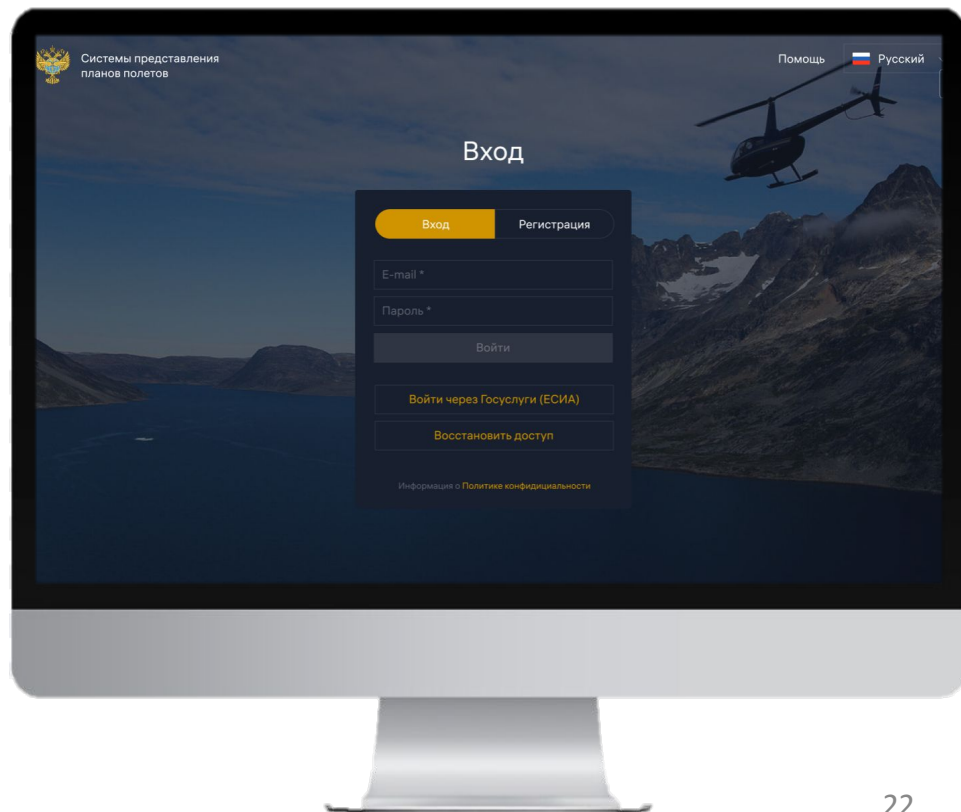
Системы представления планов полетов

Помощь

Русский

Вход

Вход

Регистрация

E-mail *

Пароль *

Войти

Войти через Госуслуги (ЕСИА)

Восстановить доступ

Информация о Политике конфидициальности

22